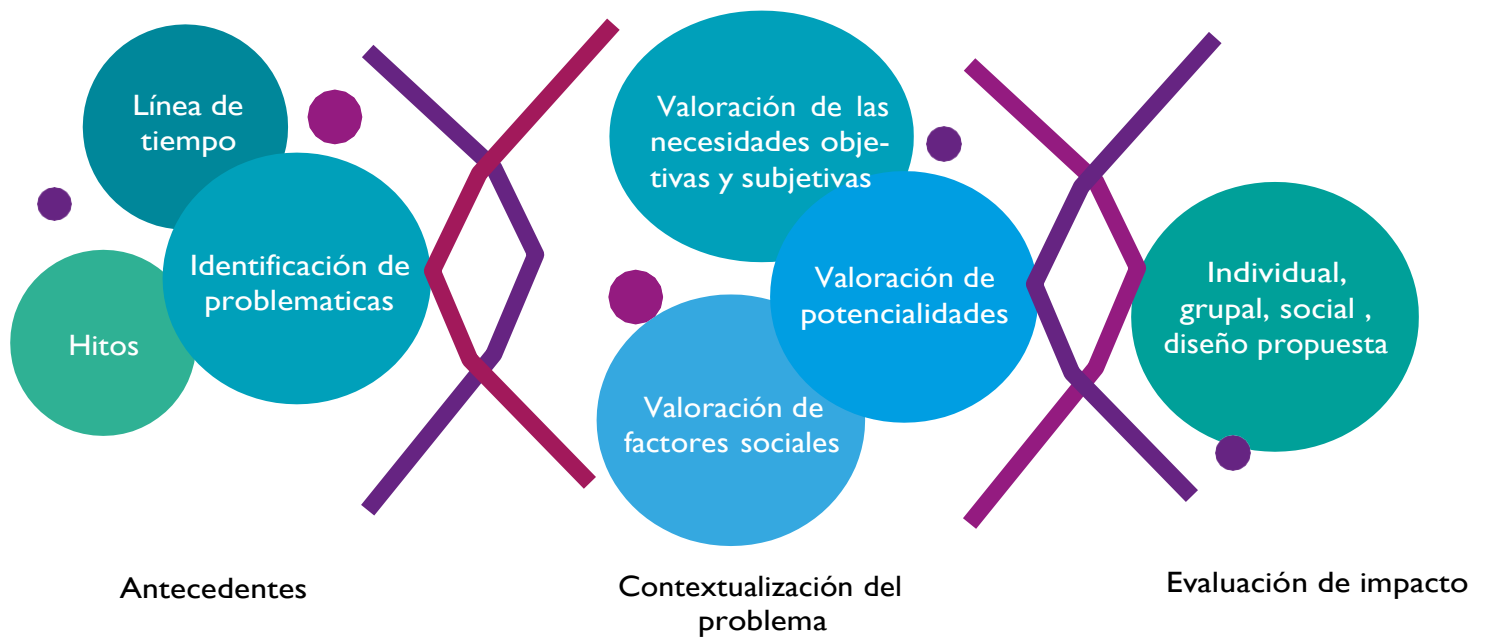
Línea de tiempo

Identificación de problematicas

Hitos

Valoración de las necesidades objetivas y subjetivas

Valoración de potencialidades

Valoración de factores sociales

Individual, grupal, social , diseño propuesta

Antecedentes

Contextualización del problema

Evaluación de impacto